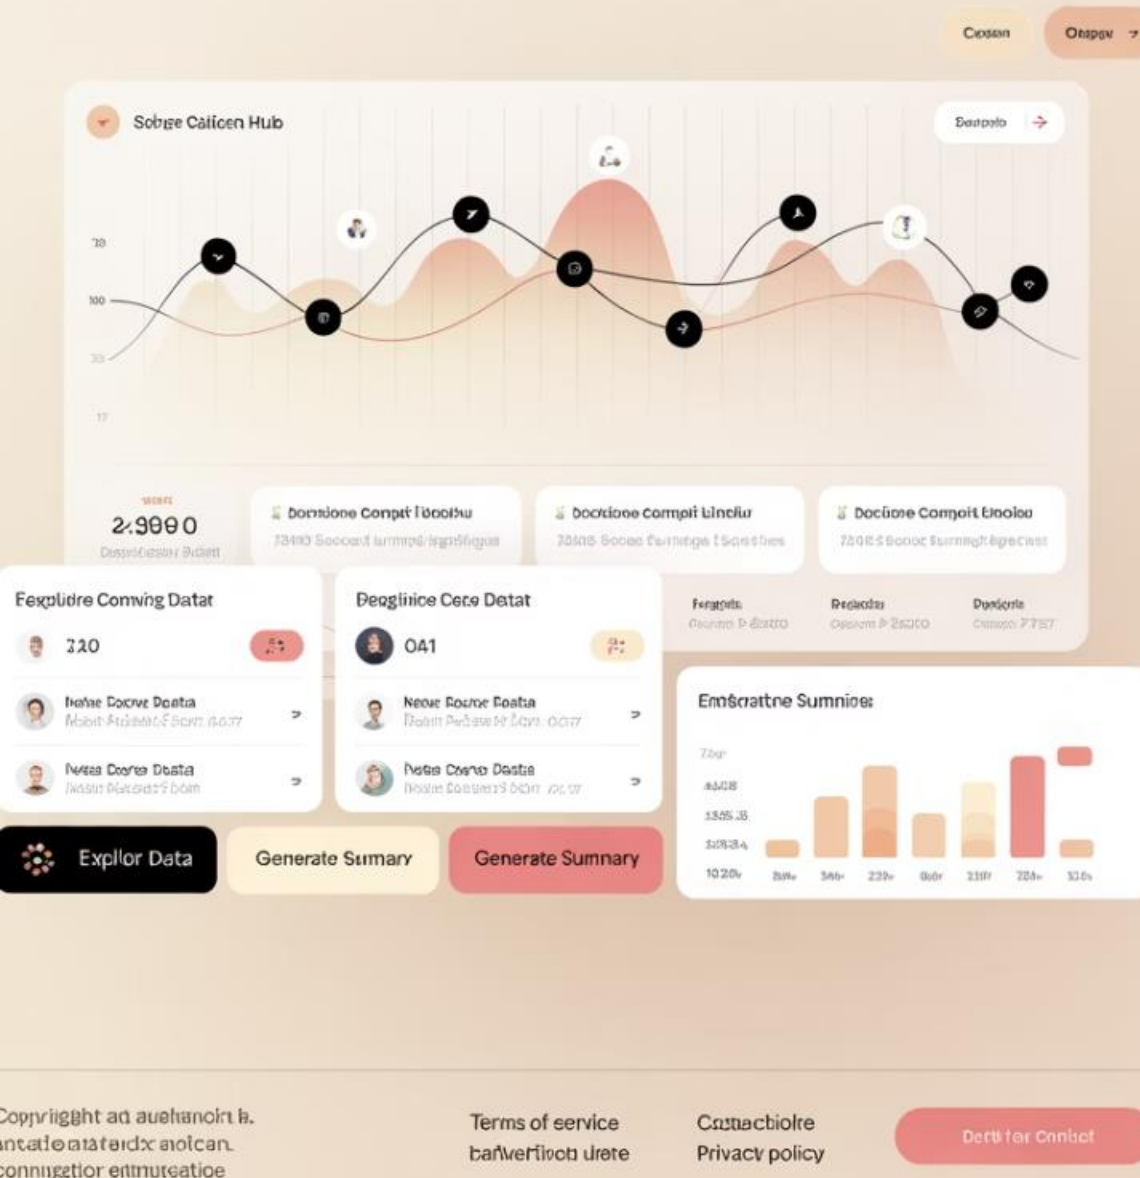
Cissan
Oaspw

Sobge Calicen Hub
Beatpslo

70
100
30
17

2.9990
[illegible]

Dorrnione Conpit Ebodhu
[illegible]

Doctione Compit Einciu
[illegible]

Doclime Compoit Ebolou
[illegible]

Fexplidre Conving Datat
320

Degglirice Cete Detat
041

Fengsds
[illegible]

Beckutn
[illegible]

Dertcrte
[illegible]

Nehe Dowe Deata
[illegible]

Nete Dowe Deata
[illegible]

Neoc Bowe Deata
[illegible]

Nete Dowe Deata
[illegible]

Emscratne Sumnioe:

Explor Data
Generate Sumary
Generate Sumnary

Copyrigght ad auehancirt b. antatio aratardx aoican. conngetior enmuteatioe

Terms of eervice
bafiverfiboh urete

Cauacbiolre
Privacy policy

Detti ter Conlict